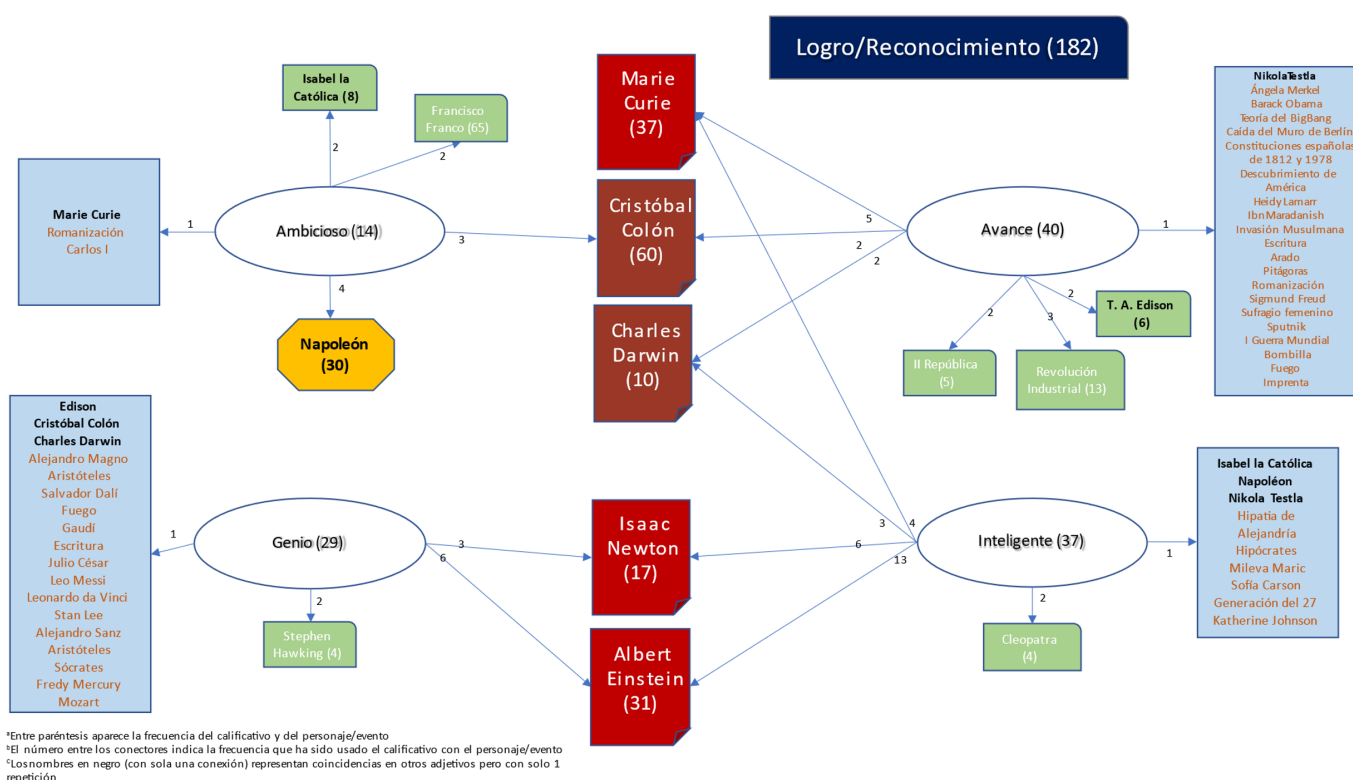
Logro/Reconocimiento (182)

Isabel la Católica (8)

Francisco Franco (65)

2

2

Marie Curie
Romanización
Carlos I

1

Ambicioso (14)

3

4

Napoleón (30)

Marie Curie (37)

Cristóbal Colón (60)

Charles Darwin (10)

5

2

2

Avance (40)

1

NikolaTestla
Ángela Merkel
Barack Obama
Teoría del BigBang
Caída del Muro de Berlín
Constituciones españolas de 1812 y 1978
Descubrimiento de América
Heidy Lamarr
IbnMaradanish
Invasión Musulmana
Escritura
Arado
Pitágoras
Romanización
Sigmund Freud
Sufragio femenino
Sputnik
I Guerra Mundial
Bombilla
Fuego
Imprenta

2

3

2

T. A. Edison (6)

II República (5)

Revolución Industrial (13)

Edison
Cristóbal Colón
Charles Darwin
Alejandro Magno
Aristóteles
Salvador Dalí
Fuego
Gaudí
Escritura
Julio César
Leo Messi
Leonardo da Vinci
Stan Lee
Alejandro Sanz
Aristóteles
Sócrates
Fredy Mercury
Mozart

1

Genio (29)

3

6

2

Stephen Hawking (4)

Isaac Newton (17)

Albert Einstein (31)

3

4

6

13

Inteligente (37)

1

Isabel la Católica
Napoleón
Nikola Testla
Hipatia de Alejandría
Hipócrates
Mileva Maric
Sofía Carson
Generación del 27
Katherine Johnson

2

Cleopatra (4)

ᵃEntre paréntesis aparece la frecuencia del calificativo y del personaje/evento
ᵇEl número entre los conectores indica la frecuencia que ha sido usado el calificativo con el personaje/evento
ᶜLosnombres en negro (con sola una conexión) representan coincidencias en otros adjetivos pero con solo 1 repetición